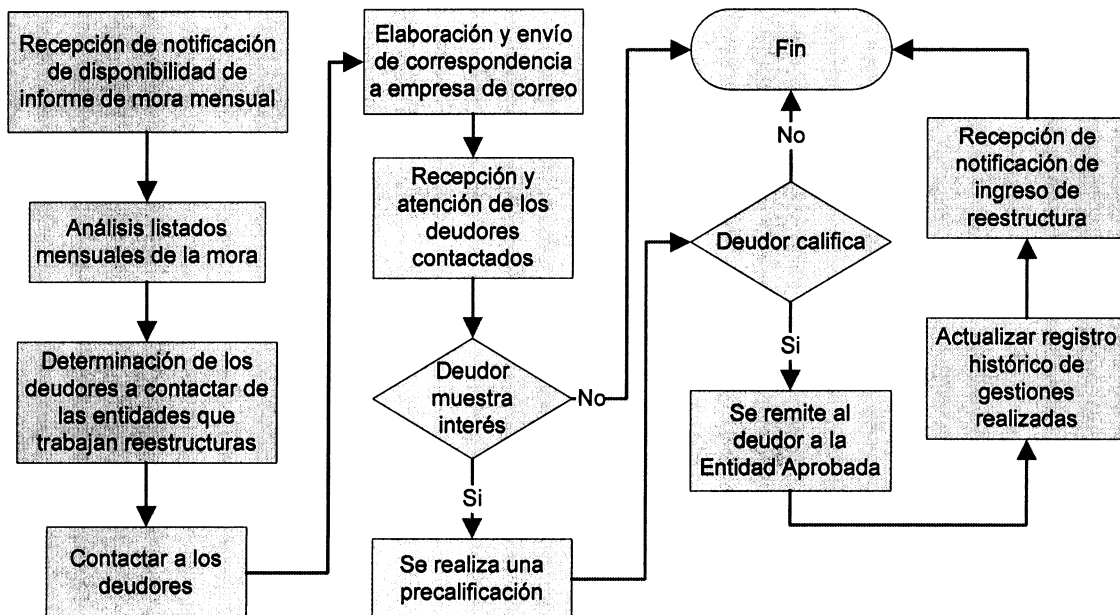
Recepción de notificación de disponibilidad de informe de mora mensual

Análisis listados mensuales de la mora

Determinación de los deudores a contactar de las entidades que trabajan reestructuras

Contactar a los deudores

Elaboración y envío de correspondencia a empresa de correo

Recepción y atención de los deudores contactados

Deudor muestra interés

No

Si

Se realiza una precalificación

Fin

No

Deudor califica

Si

Se remite al deudor a la Entidad Aprobada

Recepción de notificación de ingreso de reestructura

Actualizar registro histórico de gestiones realizadas